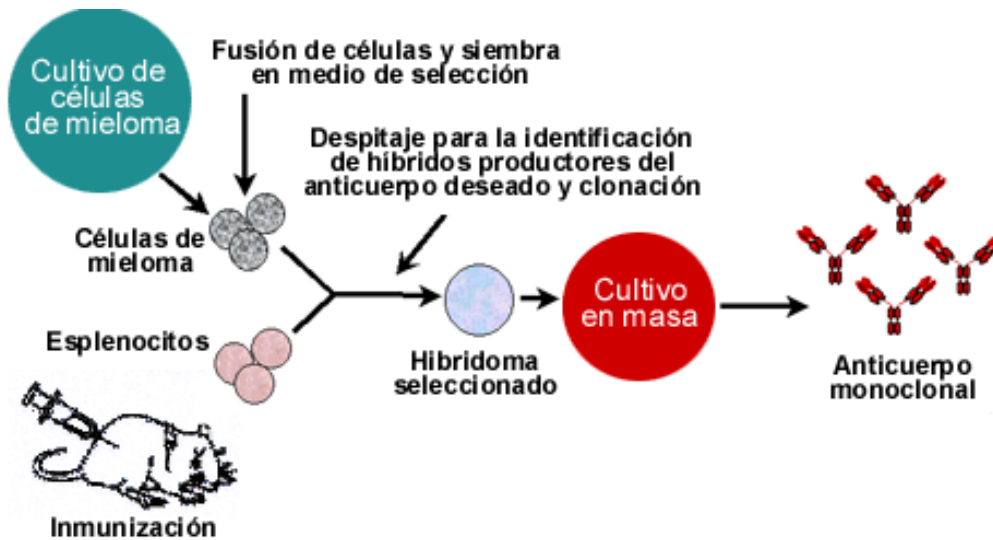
Cultivo de células de mieloma

Fusión de células y siembra en medio de selección

Despitaje para la identificación de híbridos productores del anticuerpo deseado y clonación

Células de mieloma

Esplenocitos

Inmunización

Hibridoma seleccionado

Cultivo en masa

Anticuerpo monoclonal